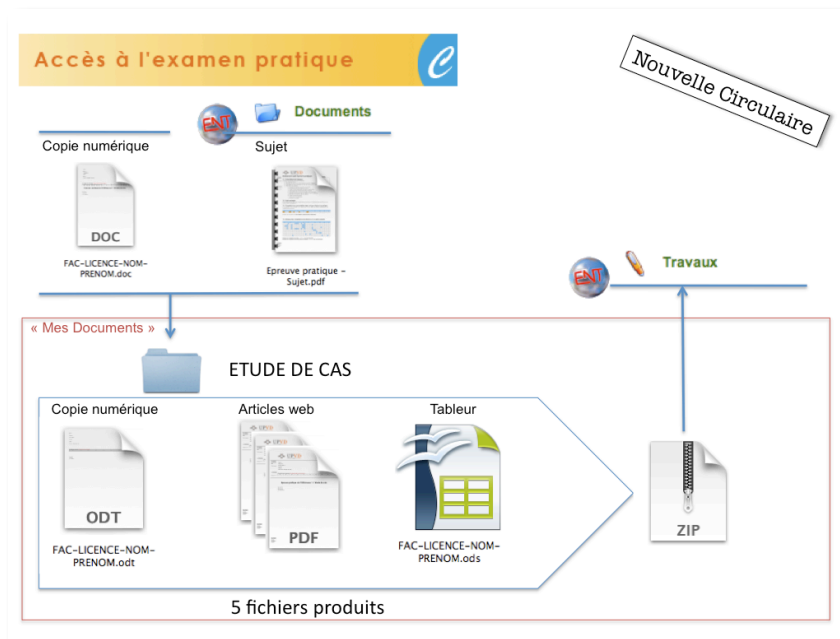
Accès à l'examen pratique

C

Nouvelle Circulaire

ENT

Documents

Copie numérique

Sujet

DOC

FAC-LICENCE-NOM-PRENOM.doc

Epreuve pratique - Sujet.pdf

ENT

Travaux

« Mes Documents »

ETUDE DE CAS

Copie numérique

Articles web

Tableur

ODT

FAC-LICENCE-NOM-PRENOM.odt

PDF

FAC-LICENCE-NOM-PRENOM.ods

ZIP

5 fichiers produits